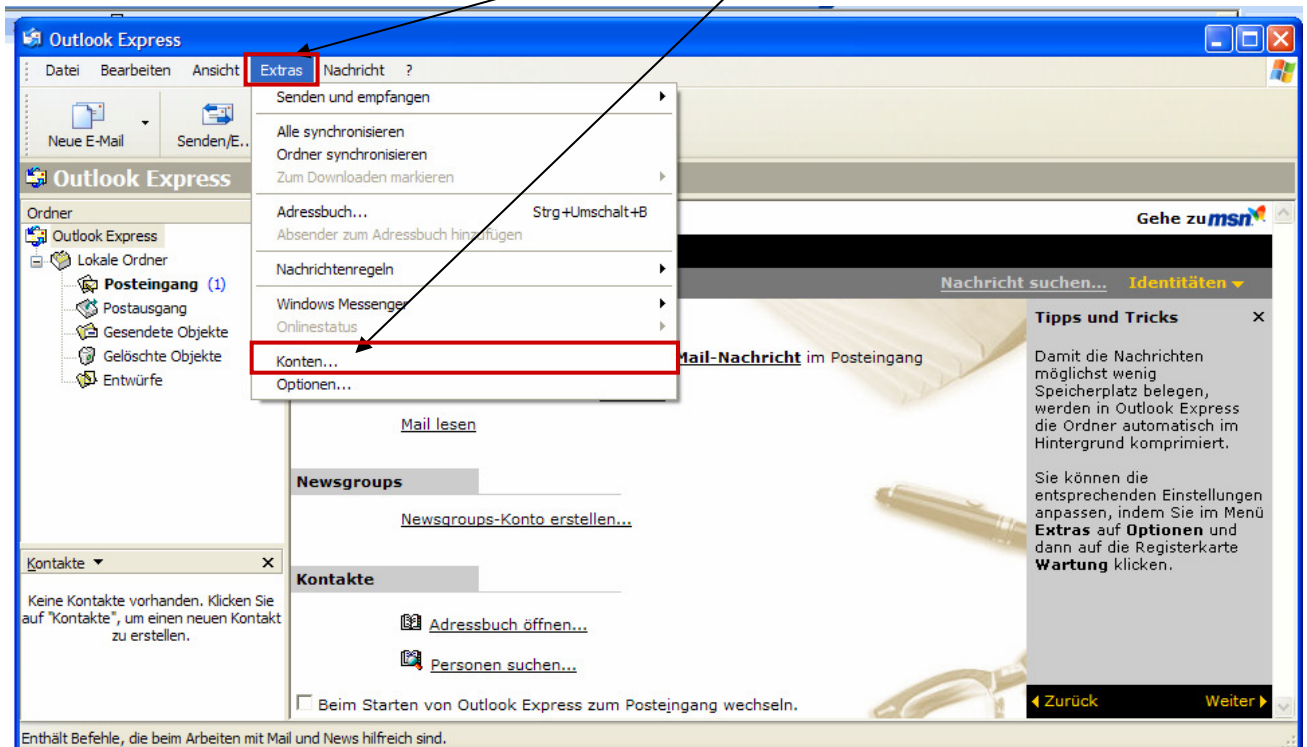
Outlook Express

Datei Bearbeiten Ansicht Extras Nachricht ?

Neue E-Mail Senden/E...

Senden und empfangen
Alle synchronisieren
Ordner synchronisieren
Zum Downloaden markieren
Adressbuch... Strg+Umschalt+B
Absender zum Adressbuch hinzufügen
Nachrichtenregeln
Windows Messenger
Onlinestatus
Konten...
Optionen...

Outlook Express

Ordner
Outlook Express
Lokale Ordner
Posteingang (1)
Postausgang
Gesendete Objekte
Gelöschte Objekte
Entwürfe

Gehe zu msn

Nachricht suchen... Identitäten

Mail-Nachricht im Posteingang

Mail lesen

Newsgroups

Newsgroups-Konto erstellen...

Kontakte

Adressbuch öffnen...

Personen suchen...

Beim Starten von Outlook Express zum Posteingang wechseln.

Tipps und Tricks ×

Damit die Nachrichten möglichst wenig Speicherplatz belegen, werden in Outlook Express die Ordner automatisch im Hintergrund komprimiert.

Sie können die entsprechenden Einstellungen anpassen, indem Sie im Menü Extras auf Optionen und dann auf die Registerkarte Wartung klicken.

Zurück Weiter

Kontakte ×

Keine Kontakte vorhanden. Klicken Sie auf "Kontakte", um einen neuen Kontakt zu erstellen.

Enthält Befehle, die beim Arbeiten mit Mail und News hilfreich sind.